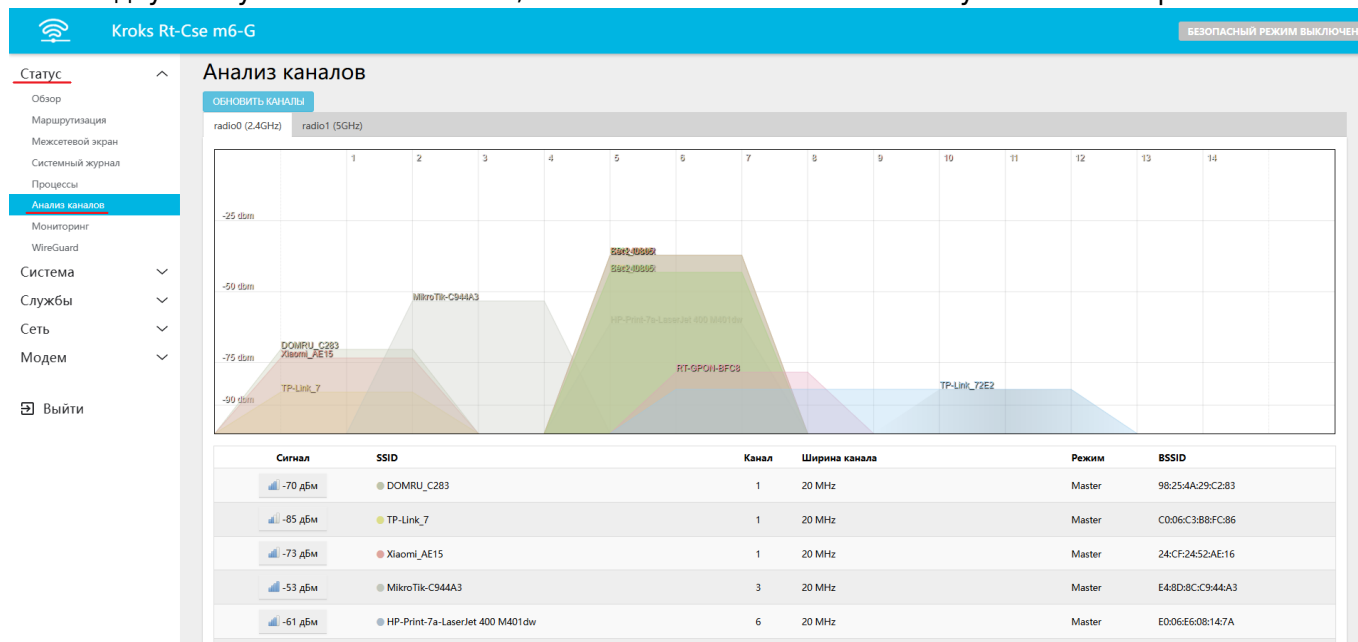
Kroks Rt-Cse m6-G

БЕЗОПАСНЫЙ РЕЖИМ ВЫКЛЮЧЕН

Статус
Обзор
Маршрутизация
Межсетевой экран
Системный журнал
Процессы
Анализ каналов
Мониторинг
WireGuard
Система
Службы
Сеть
Модем

Выйти

Анализ каналов

ОБНОВИТЬ КАНАЛЫ

radio0 (2.4GHz) radio1 (5GHz)

1 2 3 4 5 6 7 8 9 10 11 12 13 14

-25 dbm
-50 dbm
-75 dbm
-90 dbm

Beeline_0889
Beeline_0889
MikroTik-C944A3
HP-Print-7a-LaserJet 400 M401dw
DOMRU_C283
Xiaomi_AE15
TP-Link_7
RT-GPON-BFC8
TP-Link_72E2

| Сигнал | SSID | Канал | Ширина канала | Режим | BSSID |
|---|---|---|---|---|---|
| -70 дБм | DOMRU_C283 | 1 | 20 MHz | Master | 98:25:4A:29:C2:83 |
| -85 дБм | TP-Link_7 | 1 | 20 MHz | Master | C0:06:C3:B8:FC:86 |
| -73 дБм | Xiaomi_AE15 | 1 | 20 MHz | Master | 24:CF:24:52:AE:16 |
| -53 дБм | MikroTik-C944A3 | 3 | 20 MHz | Master | E4:8D:8C:C9:44:A3 |
| -61 дБм | HP-Print-7a-LaserJet 400 M401dw | 6 | 20 MHz | Master | E0:06:E6:08:14:7A |